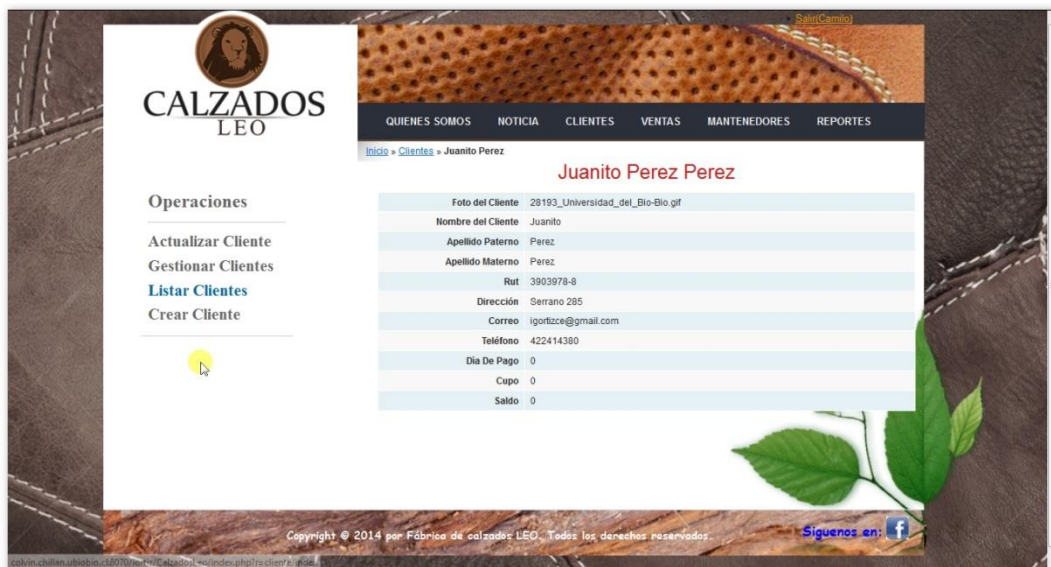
Salir(Camilo)

CALZADOS
LEO

QUIENES SOMOS NOTICIA CLIENTES VENTAS MANTENEDORES REPORTES

Inicio » Clientes » Juanito Perez

Juanito Perez Perez

Operaciones

Actualizar Cliente
Gestionar Clientes
Listar Clientes
Crear Cliente

| | |
|---|---|
| Foto del Cliente | 28193_Universidad_del_Bio-Bio.gif |
| Nombre del Cliente | Juanito |
| Apellido Paterno | Perez |
| Apellido Materno | Perez |
| Rut | 3903978-8 |
| Dirección | Serrano 285 |
| Correo | igortizce@gmail.com |
| Teléfono | 422414380 |
| Dia De Pago | 0 |
| Cupo | 0 |
| Saldo | 0 |

Copyright © 2014 por Fábrica de calzados LEO. Todos los derechos reservados.

Siguenos en:

colvin.chillan.ubiobio.cl:8070/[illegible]/index.php?r=cliente/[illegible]